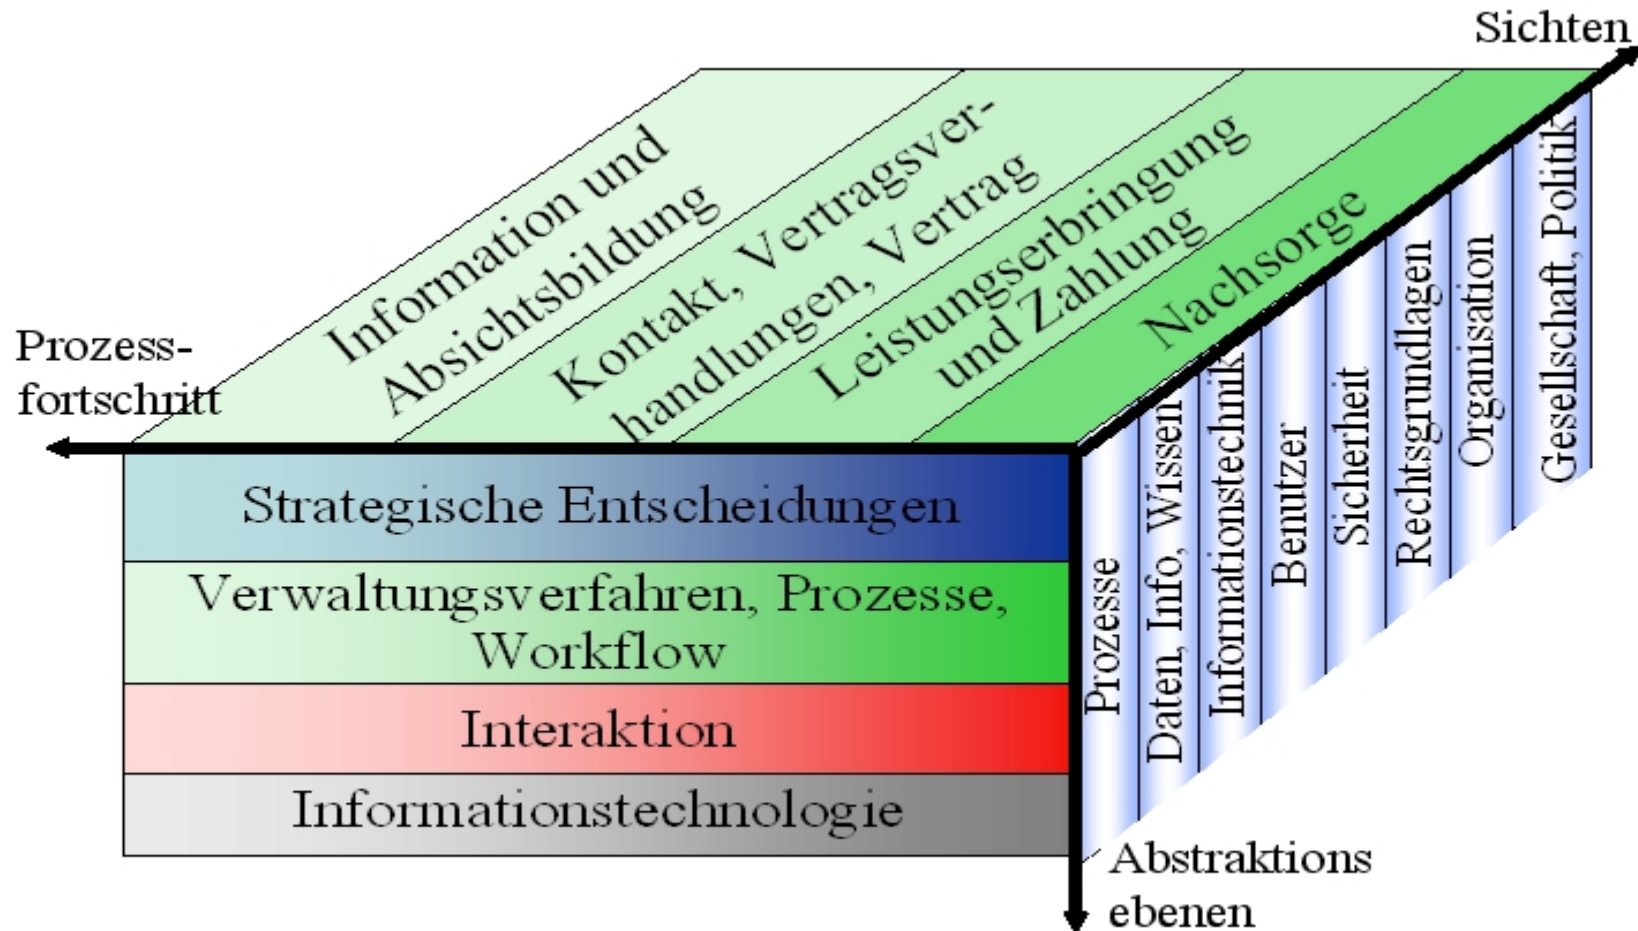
Sichten

Information und Absichtsbildung

Kontakt, Vertragsverhandlungen, Vertrag

Leistungserbringung und Zahlung

Nachsorge

Prozess-
fortschritt

Strategische Entscheidungen

Verwaltungsverfahren, Prozesse, Workflow

Interaktion

Informationstechnologie

Prozesse

Daten, Info, Wissen

Informationstechnik

Benutzer

Sicherheit

Rechtsgrundlagen

Organisation

Gesellschaft, Politik

Abstraktions
ebenen